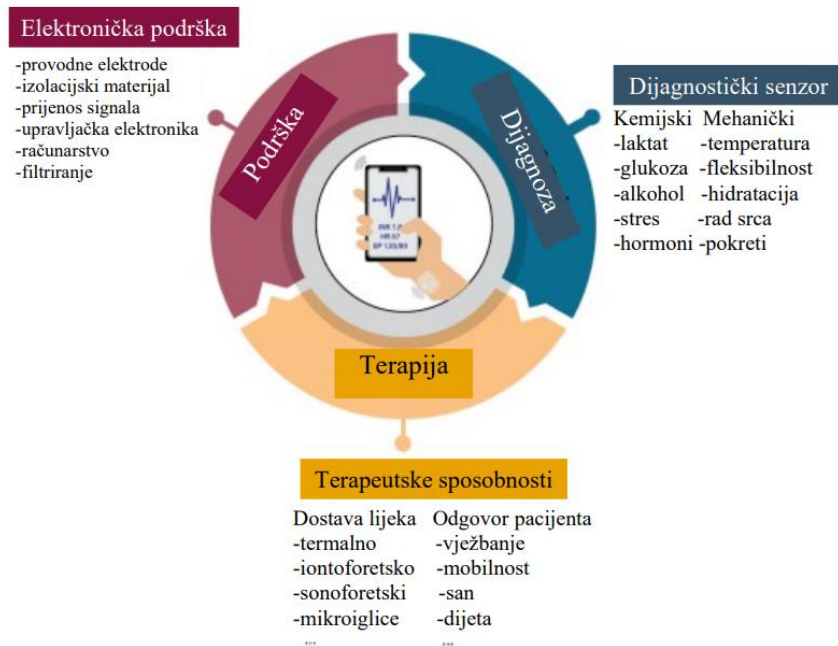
Elektronička podrška
-provodne elektrode
-izolacijski materijal
-prijenos signala
-upravljačka elektronika
-računarstvo
-filtriranje

Podrška

Dijagnoza

Dijagnostički senzor

| Kemijski | Mehanički |
|---|---|
| -laktat | -temperatura |
| -glukoza | -fleksibilnost |
| -alkohol | -hidratacija |
| -stres | -rad srca |
| -hormoni | -pokreti |

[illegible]

Terapija

Terapeutske sposobnosti

| Dostava lijeka | Odgovor pacijenta |
|---|---|
| -termalno | -vježbanje |
| -iontoforetsko | -mobilnost |
| -sonoforetski | -san |
| -mikroiglice | -dijeta |
| ... | ... |